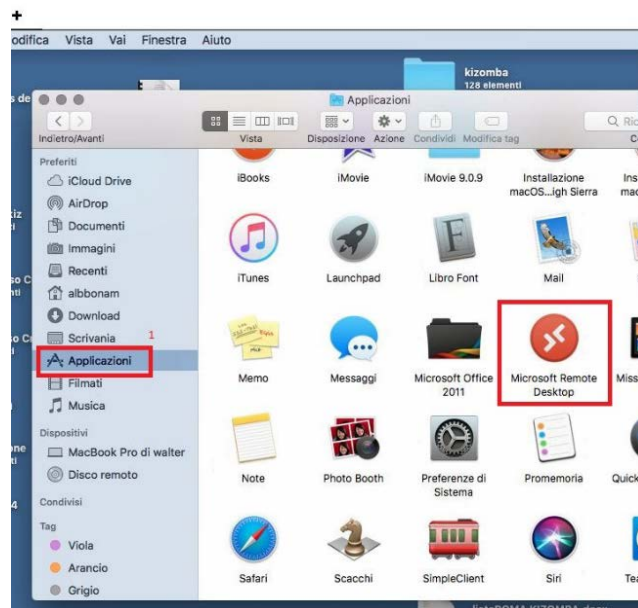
odifica Vista Vai Finestra Aiuto

kizomba
128 elementi

Applicazioni

Indietro/Avanti Vista Disposizione Azione Condividi Modifica tag

Preferiti
iCloud Drive
AirDrop
Documenti
Immagini
Recenti
albbonam
Download
Scrivania
Applicazioni
Filmati
Musica

Dispositivi
MacBook Pro di walter
Disco remoto

Condivisi

Tag
Viola
Arancio
Grigio

1

iBooks
iMovie
iMovie 9.0.9
Installazione macOS...igh Sierra
iTunes
Launchpad
Libro Font
Mail
Memo
Messaggi
Microsoft Office 2011
Microsoft Remote Desktop
Note
Photo Booth
Preferenze di Sistema
Promemoria
Safari
Scacchi
SimpleClient
Siri